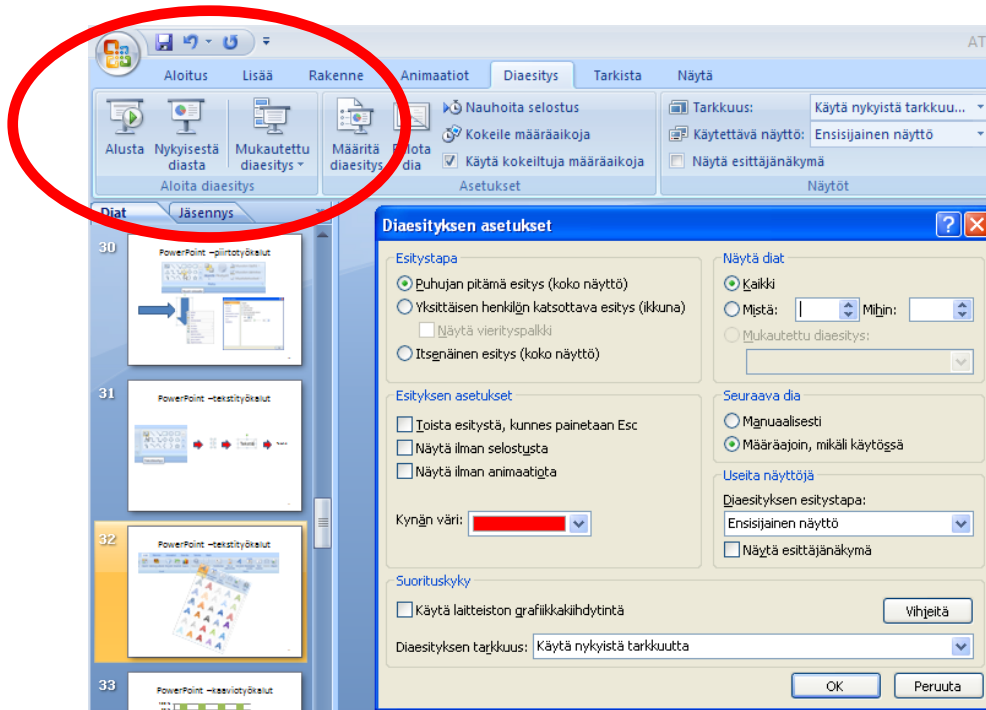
AT

Aloitus Lisää Rakenne Animaatiot Diaesitys Tarkista Näytä

Alusta Nykyisestä diasta Mukautettu diaesitys
Aloita diaesitys

Määritä diaesitys Piilota dia
Nauhoita selostus
Kokeile määräaikoja
Käytä kokeiltuja määräaikoja
Asetukset

Tarkkuus: Käytä nykyistä tarkkuu...
Käytettävä näyttö: Ensisijainen näyttö
Näytä esittäjänäkymä
Näytöt

Diat Jäsennys

30
PowerPoint –piirtotyökalut

31
PowerPoint –tekstityökalut

32
PowerPoint –tekstityökalut

33
PowerPoint –kaaviotyökalut

Diaesityksen asetukset

Esitystapa
Puhujan pitämä esitys (koko näyttö)
Yksittäisen henkilön katsottava esitys (ikkuna)
Näytä vierityspalkki
Itsenäinen esitys (koko näyttö)

Näytä diat
Kaikki
Mistä: Mihin:
Mukautettu diaesitys:

Esityksen asetukset
Toista esitystä, kunnes painetaan Esc
Näytä ilman selostusta
Näytä ilman animaatiota

Kynän väri:

Seuraava dia
Manuaalisesti
Määräajoin, mikäli käytössä

Useita näyttöjä
Diaesityksen esitystapa:
Ensisijainen näyttö
Näytä esittäjänäkymä

Suorituskyky
Käytä laitteiston grafiikkakiihdytintä
Vihjeitä
Diaesityksen tarkkuus: Käytä nykyistä tarkkuutta

OK Peruuta